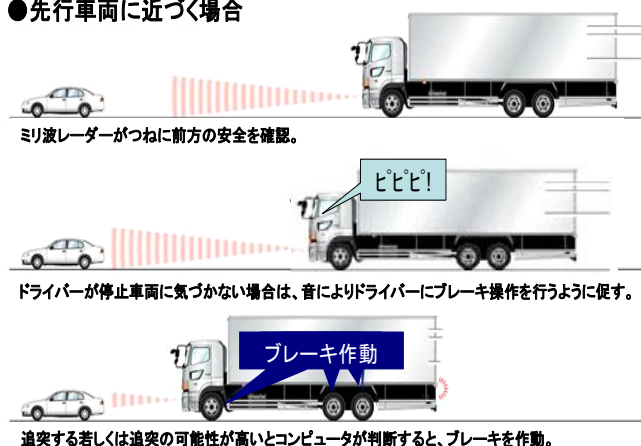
●先行車両に近づく場合

ミリ波レーダーがつねに前方の安全を確認。

ピピピ!

ドライバーが停止車両に気づかない場合は、音によりドライバーにブレーキ操作を行うように促す。

ブレーキ作動

追突する若しくは追突の可能性が高いとコンピュータが判断すると、ブレーキを作動。